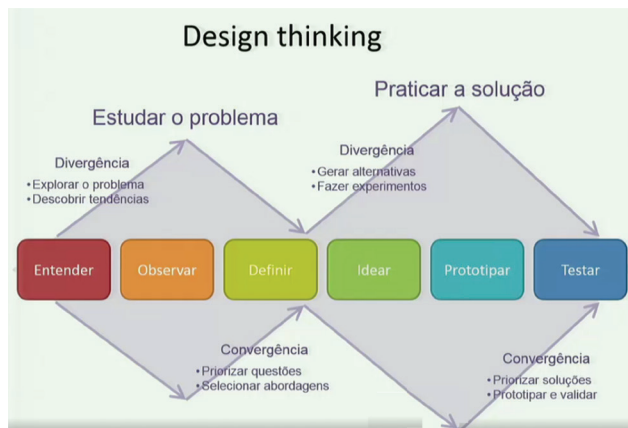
Design thinking

Estudar o problema

Praticar a solução

Divergência
•Explorar o problema
•Descobrir tendências

Divergência
•Gerar alternativas
•Fazer experimentos

Entender

Observar

Definir

Idear

Prototipar

Testar

Convergência
•Priorizar questões
•Selecionar abordagens

Convergência
•Priorizar soluções
•Prototipar e validar